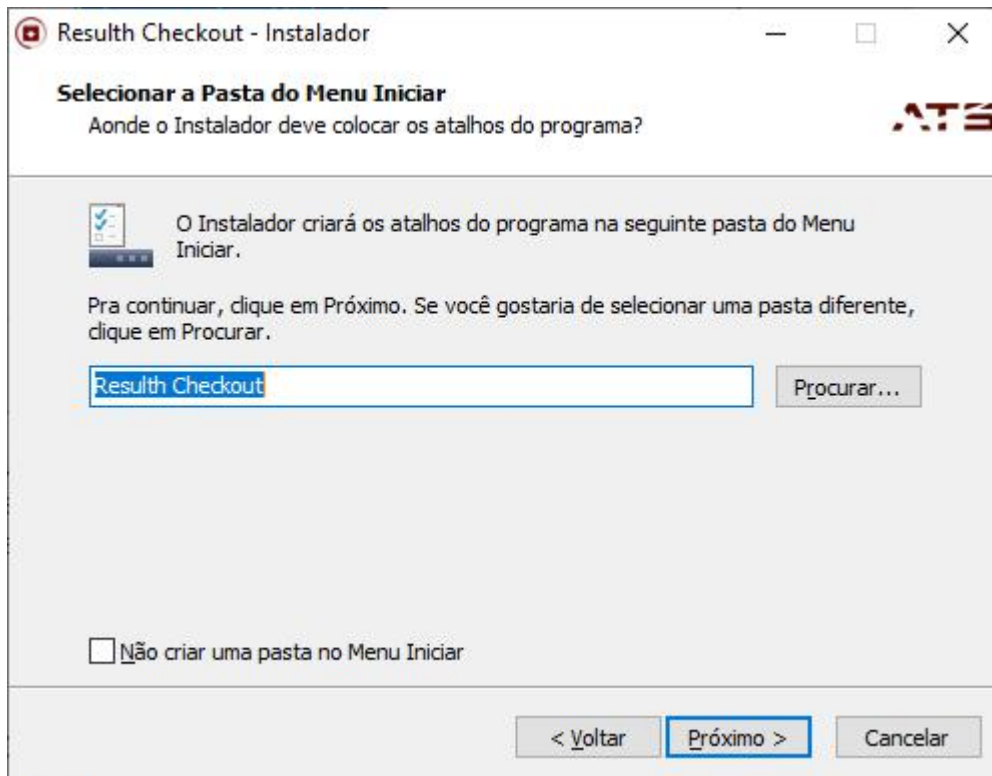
Resulth Checkout - Instalador

Selecionar a Pasta do Menu Iniciar
Aonde o Instalador deve colocar os atalhos do programa?

ATS

O Instalador criará os atalhos do programa na seguinte pasta do Menu Iniciar.

Pra continuar, clique em Próximo. Se você gostaria de selecionar uma pasta diferente, clique em Procurar.

Resulth Checkout

Procurar...

Não criar uma pasta no Menu Iniciar

< Voltar

Próximo >

Cancelar